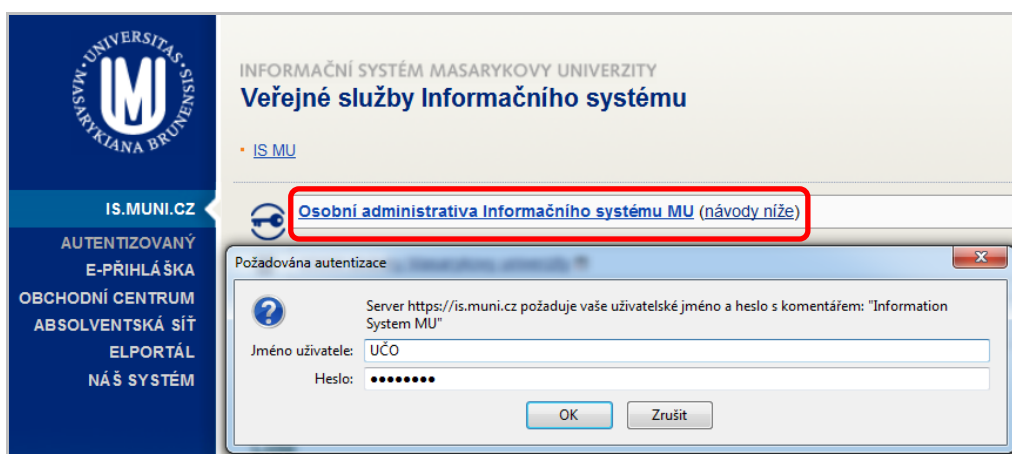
UNIVERSITAS MASARYKIANA BRUNENSIS

INFORMAČNÍ SYSTÉM MASARYKOVY UNIVERZITY
Veřejné služby Informačního systému

IS MU

IS.MUNI.CZ
AUTENTIZOVANÝ
E-PŘIHLÁŠKA
OBCHODNÍ CENTRUM
ABSOLVENTSKÁ SÍŤ
ELPORTÁL
NÁŠ SYSTÉM

Osobní administrativa Informačního systému MU (návody níže)

Požadována autentizace

Server https://is.muni.cz požaduje vaše uživatelské jméno a heslo s komentářem: "Information System MU"

Jméno uživatele: UČO
Heslo: ••••••••

OK Zrušit